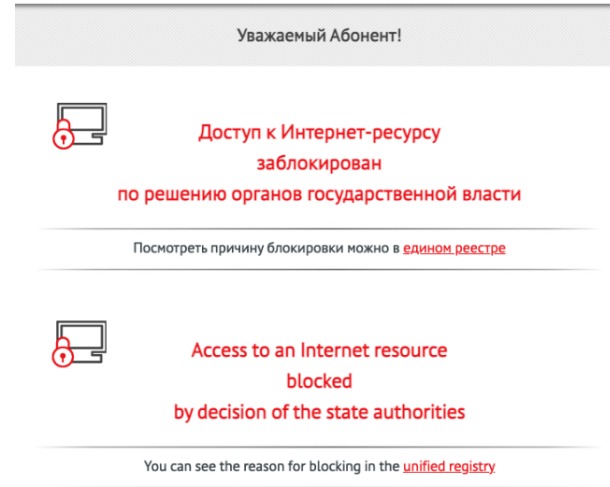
Уважаемый Абонент!

Доступ к Интернет-ресурсу заблокирован по решению органов государственной власти

Посмотреть причину блокировки можно в едином реестре

Access to an Internet resource blocked by decision of the state authorities

You can see the reason for blocking in the unified registry